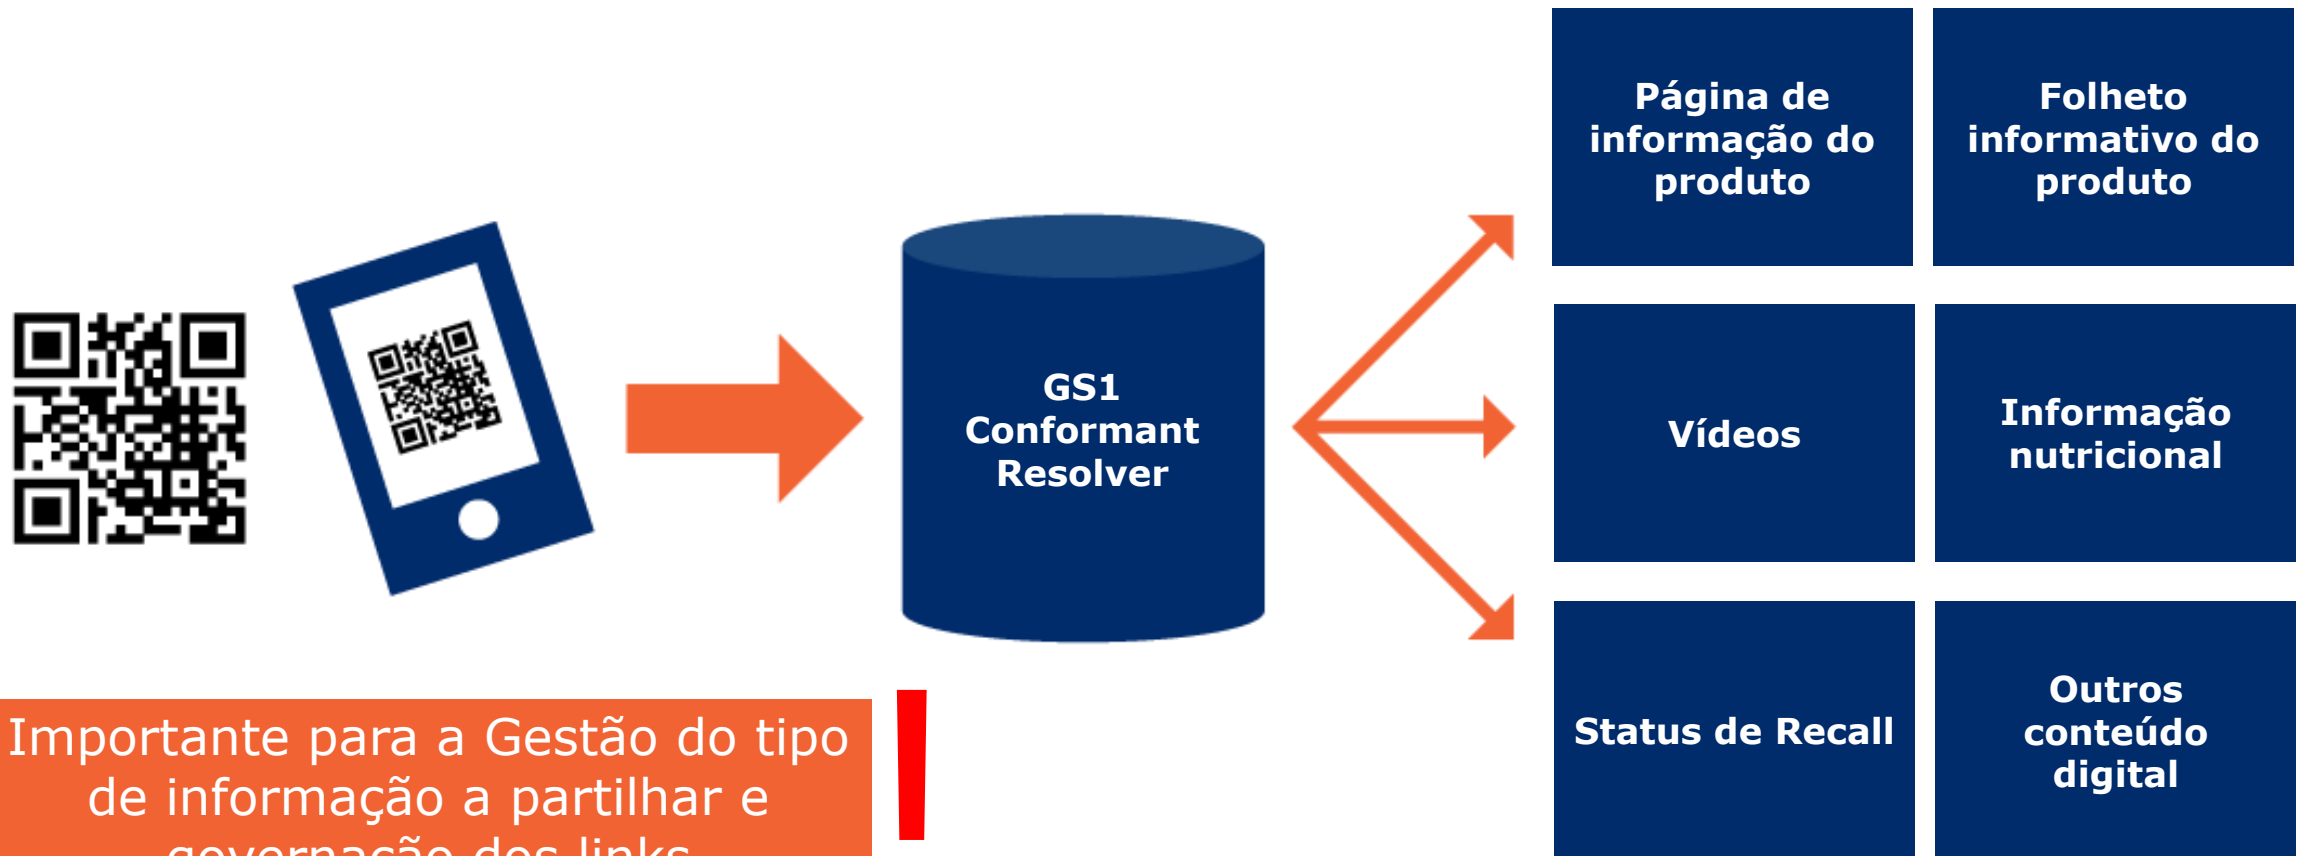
GS1 Conformant Resolver

Página de informação do produto

Folheto informativo do produto

Vídeos

Informação nutricional

Status de Recall

Outros conteúdo digital

Importante para a Gestão do tipo de informação a partilhar e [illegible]